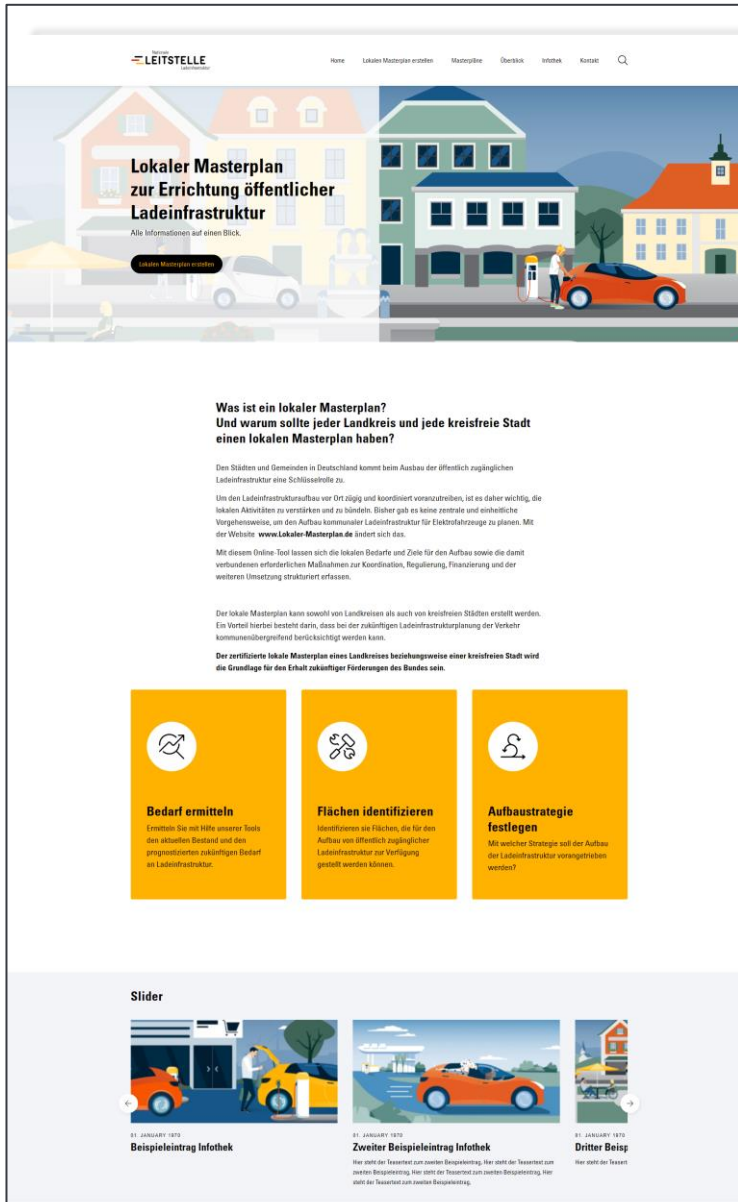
Nationale
LEITSTELLE
Ladeinfrastruktur

Home Lokalen Masterplan erstellen Masterpläne Überblick Infothek Kontakt

Lokaler Masterplan zur Errichtung öffentlicher Ladeinfrastruktur

Alle Informationen auf einen Blick.

Lokalen Masterplan erstellen

Was ist ein lokaler Masterplan? Und warum sollte jeder Landkreis und jede kreisfreie Stadt einen lokalen Masterplan haben?

Den Städten und Gemeinden in Deutschland kommt beim Ausbau der öffentlich zugänglichen Ladeinfrastruktur eine Schlüsselrolle zu.

Um den Ladeinfrastrukturaufbau vor Ort zügig und koordiniert voranzutreiben, ist es daher wichtig, die lokalen Aktivitäten zu verstärken und zu bündeln. Bisher gab es keine zentrale und einheitliche Vorgehensweise, um den Aufbau kommunaler Ladeinfrastruktur für Elektrofahrzeuge zu planen. Mit der Website www.Lokaler-Masterplan.de ändert sich das.

Mit diesem Online-Tool lassen sich die lokalen Bedarfe und Ziele für den Aufbau sowie die damit verbundenen erforderlichen Maßnahmen zur Koordination, Regulierung, Finanzierung und der weiteren Umsetzung strukturiert erfassen.

Der lokale Masterplan kann sowohl von Landkreisen als auch von kreisfreien Städten erstellt werden. Ein Vorteil hierbei besteht darin, dass bei der zukünftigen Ladeinfrastrukturplanung der Verkehr kommunenübergreifend berücksichtigt werden kann.

Der zertifizierte lokale Masterplan eines Landkreises beziehungsweise einer kreisfreien Stadt wird die Grundlage für den Erhalt zukünftiger Förderungen des Bundes sein.

Bedarf ermitteln
Ermitteln Sie mit Hilfe unserer Tools den aktuellen Bestand und den prognostizierten zukünftigen Bedarf an Ladeinfrastruktur.

Flächen identifizieren
Identifizieren sie Flächen, die für den Aufbau von öffentlich zugänglicher Ladeinfrastruktur zur Verfügung gestellt werden können.

Aufbaustrategie festlegen
Mit welcher Strategie soll der Aufbau der Ladeinfrastruktur vorangetrieben werden?

Slider

01. JANUARY 1970
Beispieleintrag Infothek

01. JANUARY 1970
Zweiter Beispieleintrag Infothek
Hier steht der Teasertext zum zweiten Beispieleintrag. Hier steht der Teasertext zum zweiten Beispieleintrag. Hier steht der Teasertext zum zweiten Beispieleintrag. Hier steht der Teasertext zum zweiten Beispieleintrag.

01. JANUARY 1970
Dritter Beisp
Hier steht der Teasert